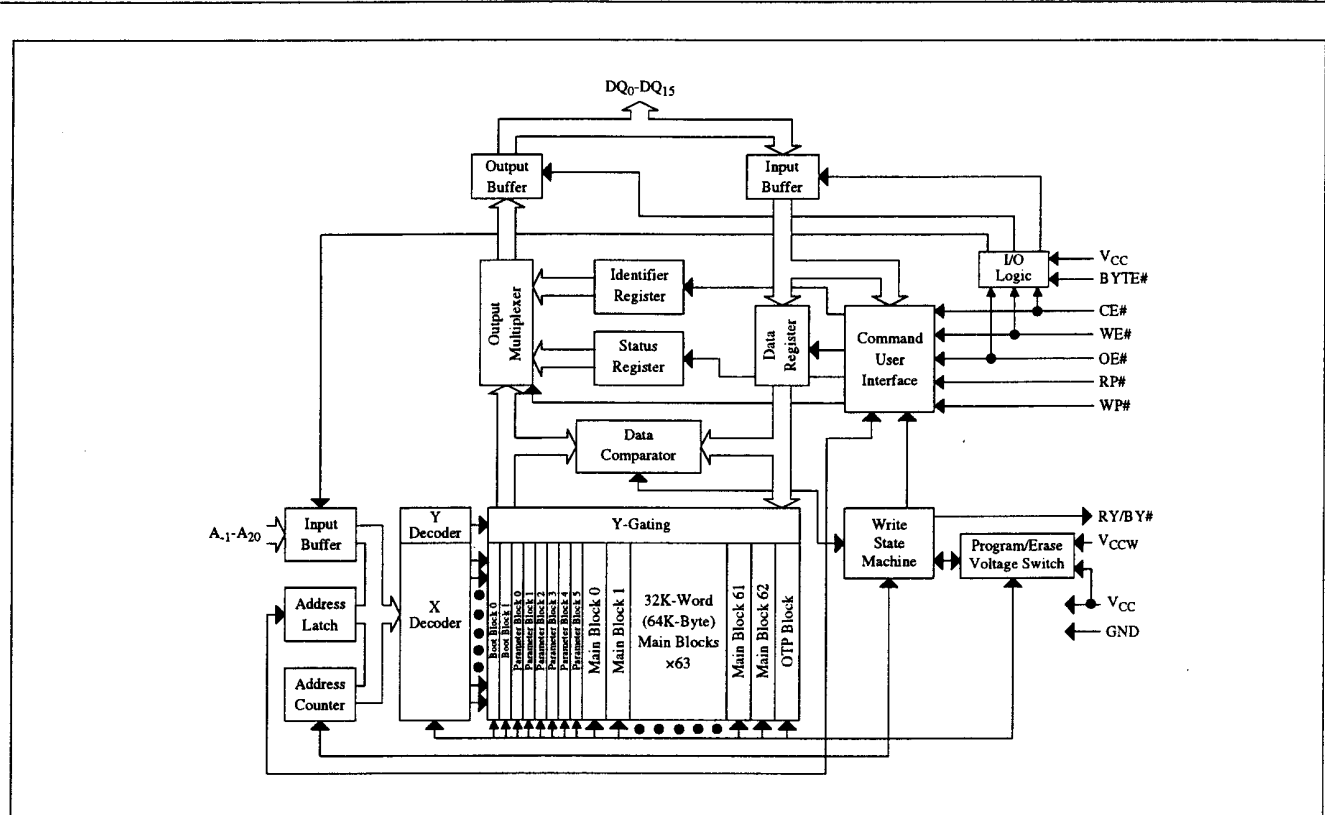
$DQ_0$-$DQ_{15}$

Output Buffer

Input Buffer

I/O Logic

$V_{CC}$

BYTE#

Output Multiplexer

Identifier Register

Status Register

Data Register

Command User Interface

CE#

WE#

OE#

RP#

WP#

Data Comparator

$A_{-1}$-$A_{20}$

Input Buffer

Address Latch

Address Counter

Y Decoder

X Decoder

Y-Gating

Boot Block 0

Boot Block 1

Parameter Block 0

Parameter Block 1

Parameter Block 2

Parameter Block 3

Parameter Block 4

Parameter Block 5

Main Block 0

Main Block 1

32K-Word (64K-Byte) Main Blocks ×63

Main Block 61

Main Block 62

OTP Block

Write State Machine

Program/Erase Voltage Switch

RY/BY#

$V_{CCW}$

$V_{CC}$

GND